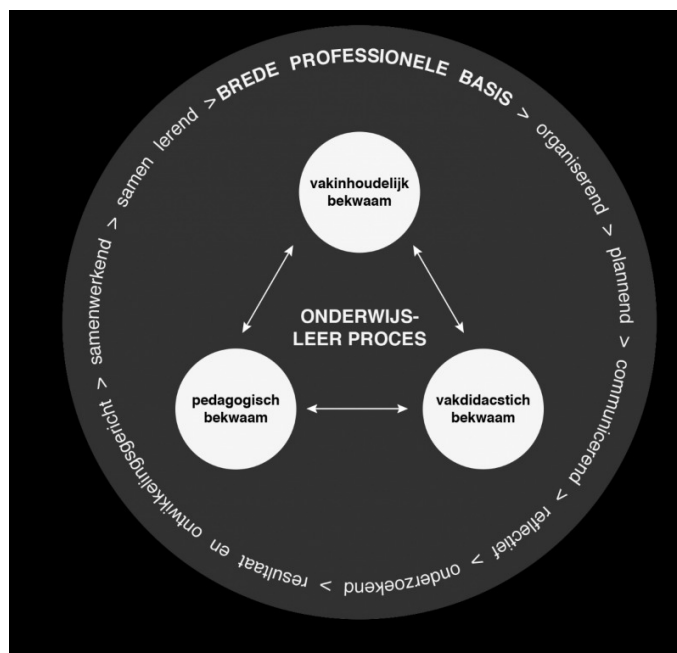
BREDE PROFESSIONELE BASIS > organiserend > plannend > communicerend > reflectief > onderzoekend > resultaat en ontwikkelingsgericht > samenwerkend > samen lerend >

vakinhoudelijk bekwaam

ONDERWIJS-LEER PROCES

pedagogisch bekwaam

vakdidacstich bekwaam